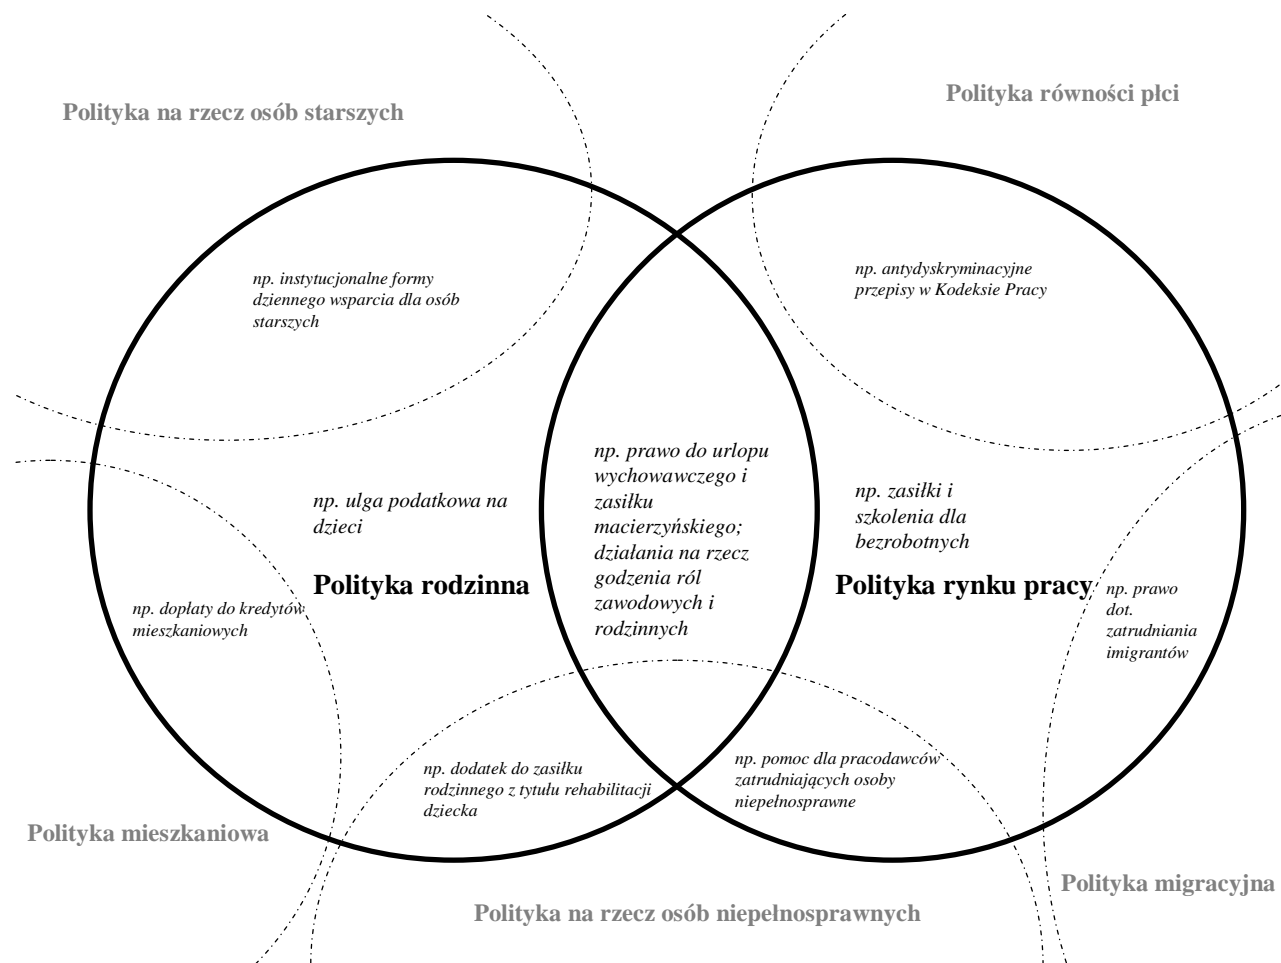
Polityka na rzecz osób starszych

Polityka równości płci

np. instytucjonalne formy dziennego wsparcia dla osób starszych

np. antydyskryminacyjne przepisy w Kodeksie Pracy

np. prawo do urlopu wychowawczego i zasiłku macierzyńskiego; działania na rzecz godzenia ról zawodowych i rodzinnych

np. ulga podatkowa na dzieci

np. zasiłki i szkolenia dla bezrobotnych

Polityka rodzinna

Polityka rynku pracy

np. dopłaty do kredytów mieszkaniowych

np. prawo dot. zatrudniania imigrantów

np. dodatek do zasiłku rodzinnego z tytułu rehabilitacji dziecka

np. pomoc dla pracodawców zatrudniających osoby niepełnosprawne

Polityka mieszkaniowa

Polityka migracyjna

Polityka na rzecz osób niepełnosprawnych